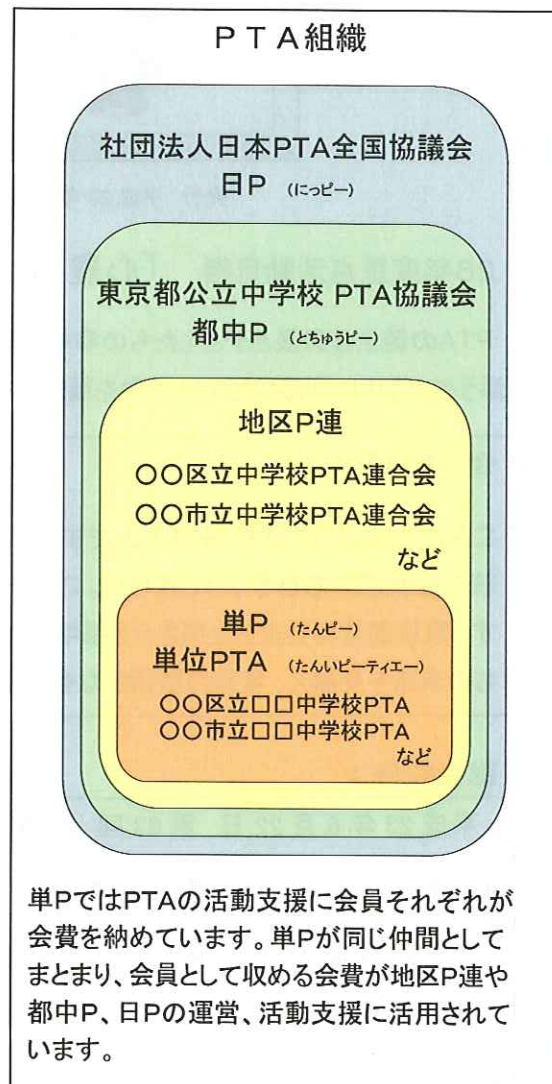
ＰＴＡ組織

社団法人日本PTA全国協議会
日P (にっぴー)

東京都公立中学校 PTA協議会
都中P (とちゅうピー)

地区P連

〇〇区立中学校PTA連合会
〇〇市立中学校PTA連合会
など

単P (たんピー)
単位PTA (たんいピーティエー)

〇〇区立□□中学校PTA
〇〇市立□□中学校PTA
など

単PではPTAの活動支援に会員それぞれが会費を納めています。単Pが同じ仲間としてまとまり、会員として収める会費が地区P連や都中P、日Pの運営、活動支援に活用されています。